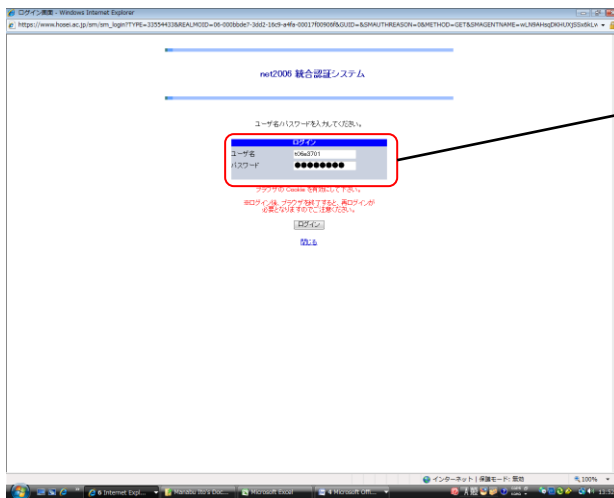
ログイン画面 - Windows Internet Explorer

https://www.hosei.ac.jp/sm/sm_login?TYPE=33554433&REALMOID=06-000bbde7-3dd2-16c9-a4fa-00017f00906f&GUID=&SMAUTHREASON=0&METHOD=GET&SMAGENTNAME=wLN9AHsqDKHUXJSSx5kLw

net2006 統合認証システム

ユーザ名/パスワードを入力してください。

ログイン

ユーザ名 t06a3701

パスワード ●●●●●●●●

ブラウザの Cookie を有効にして下さい。

※ログイン後、ブラウザを終了すると、再ログインが必要となりますのでご注意ください。

ログイン

閉じる

インターネット | 保護モード: 無効

100%

6 Internet Expl...

Manabu Ito's Doc...

Microsoft Excel

4 Microsoft Offi...